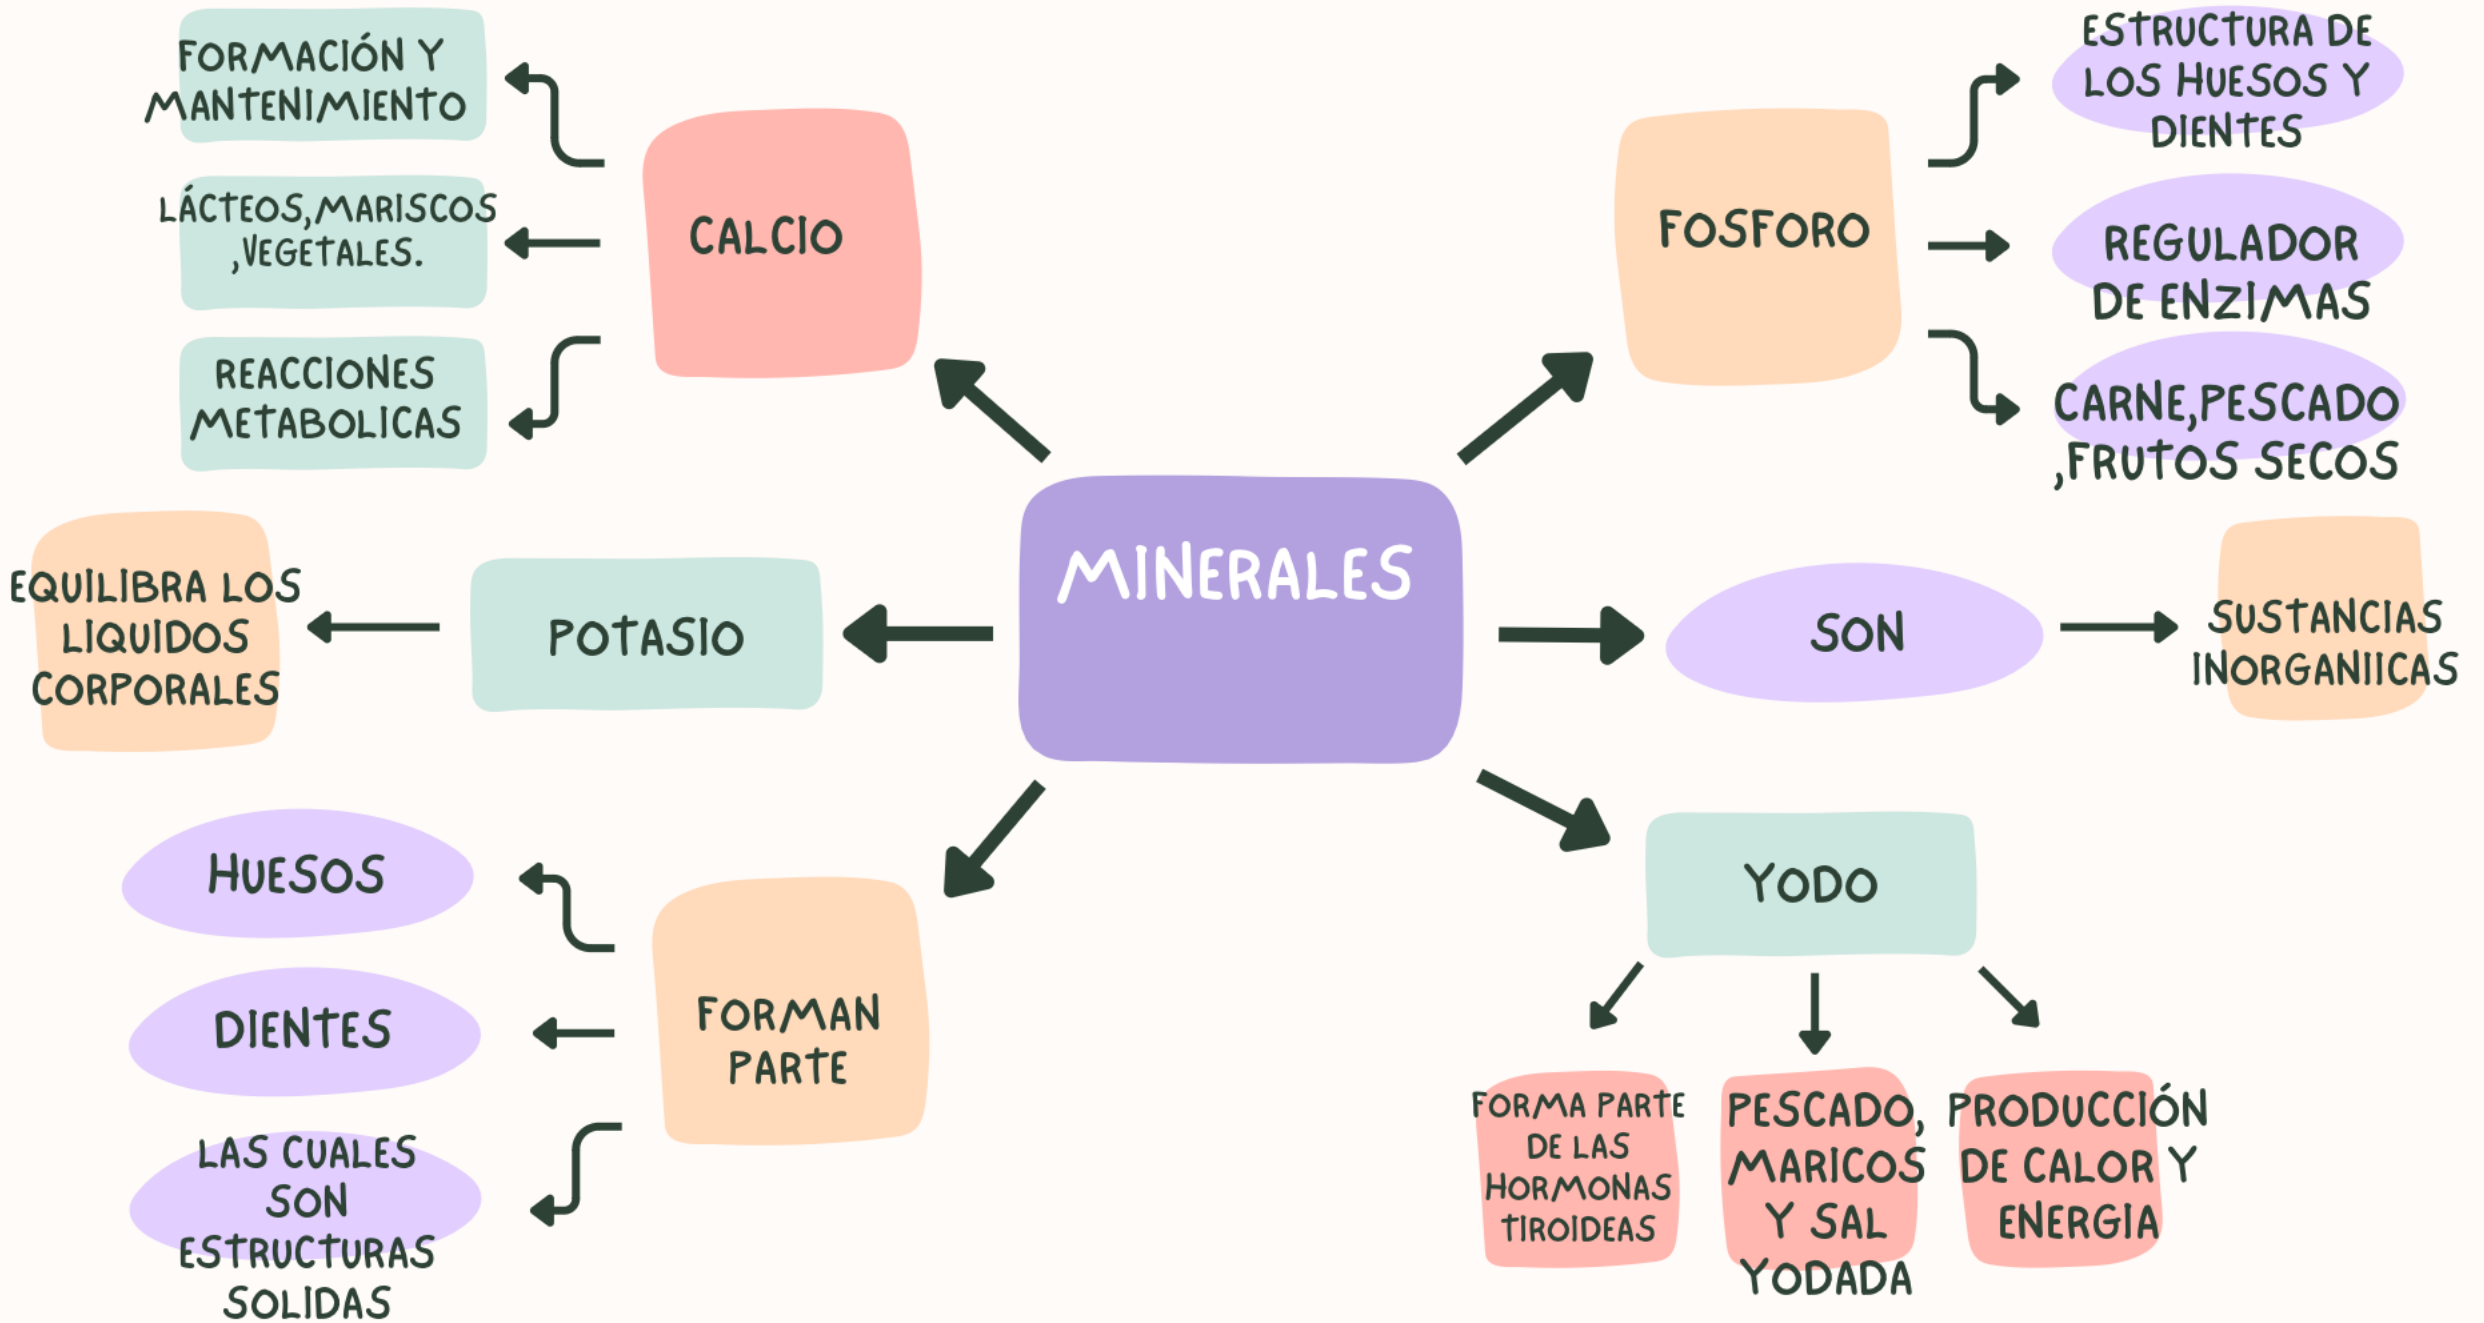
MINERALES

CALCIO

FORMACIÓN Y MANTENIMIENTO

LÁCTEOS,MARISCOS ,VEGETALES.

REACCIONES METABOLICAS

FOSFORO

ESTRUCTURA DE LOS HUESOS Y DIENTES

REGULADOR DE ENZIMAS

CARNE,PESCADO ,FRUTOS SECOS

POTASIO

EQUILIBRA LOS LIQUIDOS CORPORALES

SON

SUSTANCIAS INORGANIICAS

FORMAN PARTE

HUESOS

DIENTES

LAS CUALES SON ESTRUCTURAS SOLIDAS

YODO

FORMA PARTE DE LAS HORMONAS TIROIDEAS

PESCADO, MARICOS Y SAL YODADA

PRODUCCIÓN DE CALOR Y ENERGIA